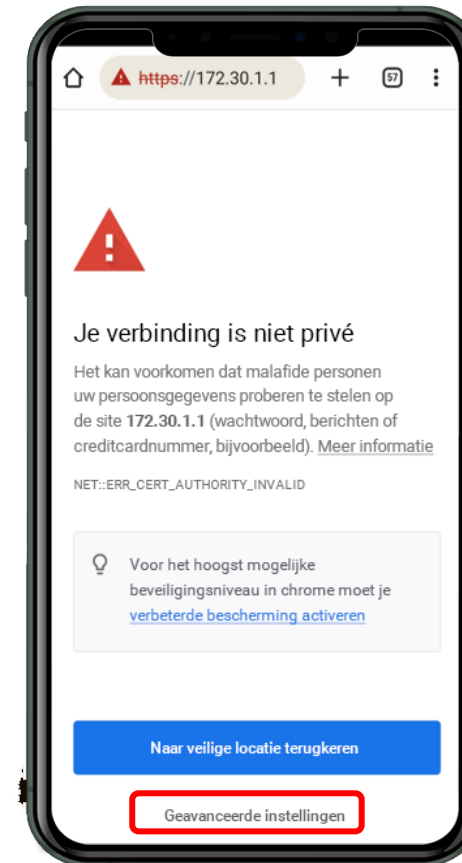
https://172.30.1.1

57

Je verbinding is niet privé

Het kan voorkomen dat malafide personen uw persoonsgegevens proberen te stelen op de site **172.30.1.1** (wachtwoord, berichten of creditcardnummer, bijvoorbeeld). Meer informatie

NET::ERR_CERT_AUTHORITY_INVALID

Voor het hoogst mogelijke beveiligingsniveau in chrome moet je verbeterde bescherming activeren

Naar veilige locatie terugkeren

Geavanceerde instellingen